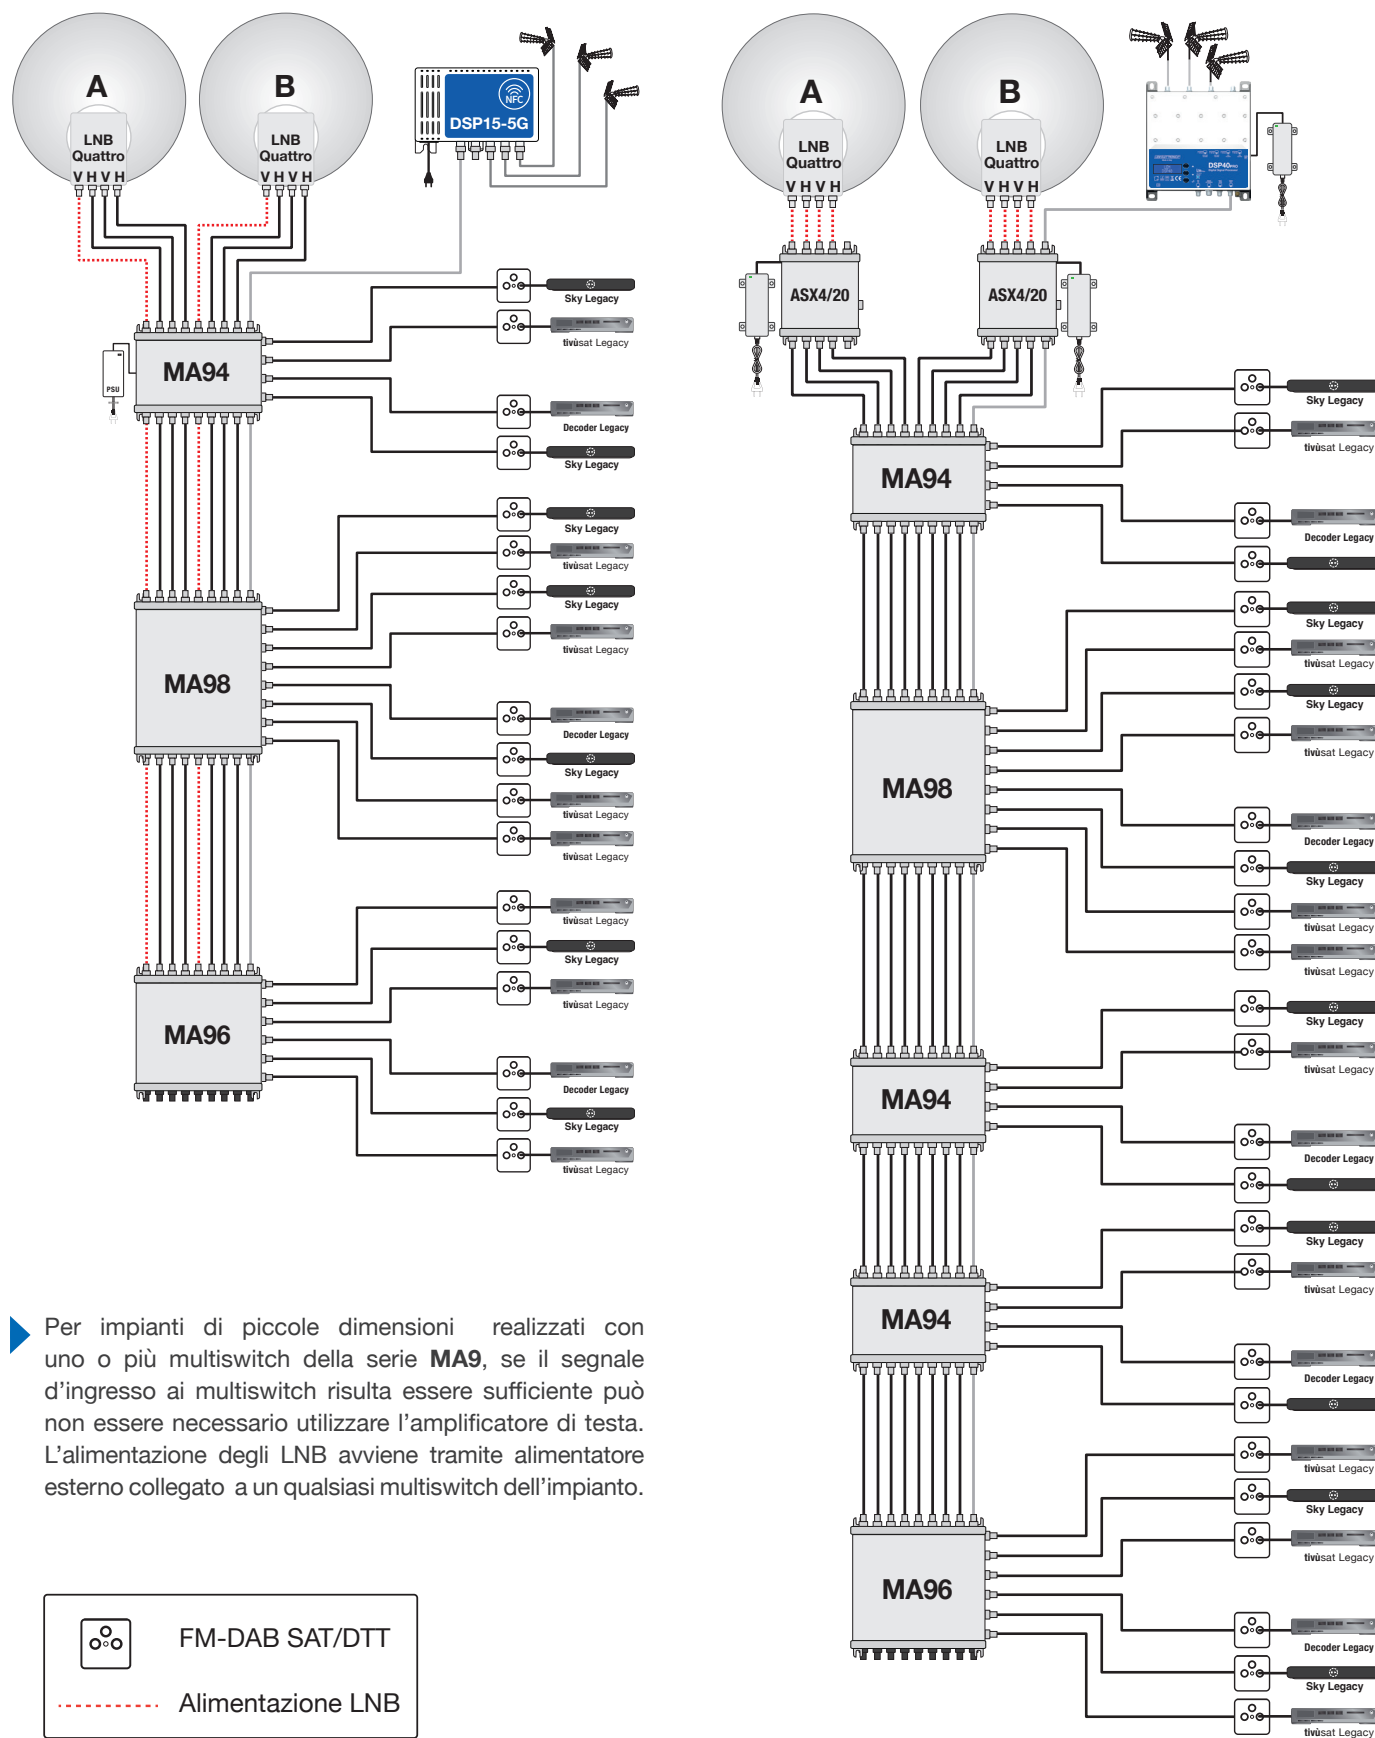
A
LNB Quattro
V H V H

B
LNB Quattro
V H V H

NFC
DSP15-5G

PSU
MA94
MA98
MA96

Sky Legacy
tivùsat Legacy
Decoder Legacy
Sky Legacy
Sky Legacy
tivùsat Legacy
Sky Legacy
tivùsat Legacy
Decoder Legacy
Sky Legacy
tivùsat Legacy
tivùsat Legacy
tivùsat Legacy
Sky Legacy
tivùsat Legacy
Decoder Legacy
Sky Legacy
tivùsat Legacy

A
LNB Quattro
V H V H

B
LNB Quattro
V H V H

DSP40

ASX4/20
ASX4/20
MA94
MA98
MA94
MA94
MA96

Sky Legacy
tivùsat Legacy
Decoder Legacy
Sky Legacy
tivùsat Legacy
Sky Legacy
tivùsat Legacy
Decoder Legacy
Sky Legacy
tivùsat Legacy
tivùsat Legacy
Sky Legacy
tivùsat Legacy
Decoder Legacy
Sky Legacy
tivùsat Legacy
Decoder Legacy
tivùsat Legacy
Sky Legacy
tivùsat Legacy
Decoder Legacy
Sky Legacy
tivùsat Legacy

Per impianti di piccole dimensioni realizzati con uno o più multiswitch della serie **MA9**, se il segnale d'ingresso ai multiswitch risulta essere sufficiente può non essere necessario utilizzare l'amplificatore di testa. L'alimentazione degli LNB avviene tramite alimentatore esterno collegato a un qualsiasi multiswitch dell'impianto.

FM-DAB SAT/DTT
Alimentazione LNB